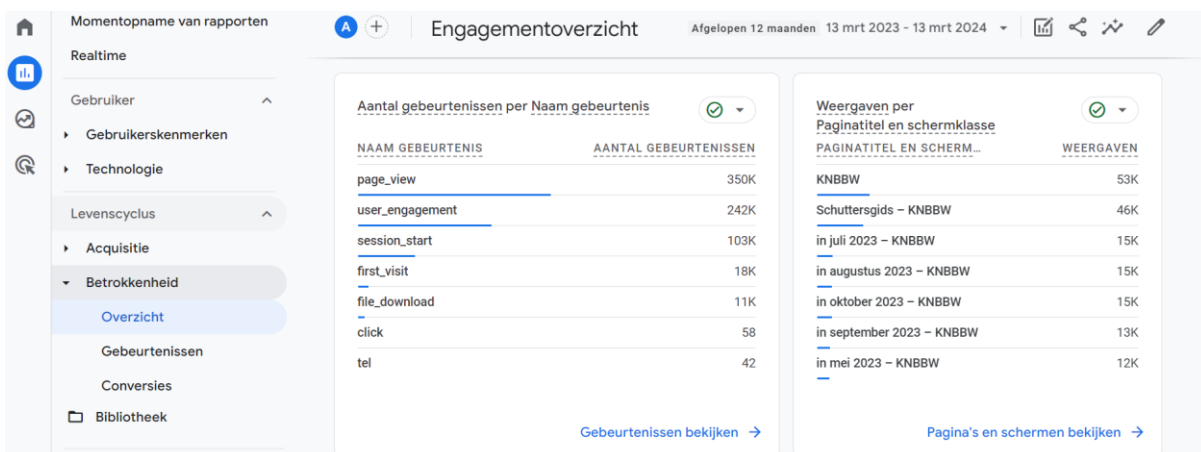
Momentopname van rapporten

Realtime

Gebruiker

Gebruikerskenmerken

Technologie

Levenscyclus

Acquisitie

Betrokkenheid

Overzicht

Gebeurtenissen

Conversies

Bibliotheek

A +

Engagementoverzicht

Afgelopen 12 maanden 13 mrt 2023 - 13 mrt 2024

Aantal gebeurtenissen per Naam gebeurtenis

| NAAM GEBEURTENIS | AANTAL GEBEURTENISSEN |
|---|---|
| page_view | 350K |
| user_engagement | 242K |
| session_start | 103K |
| first_visit | 18K |
| file_download | 11K |
| click | 58 |
| tel | 42 |

Gebeurtenissen bekijken →

Weergaven per Paginatitel en schermklasse

| PAGINATITEL EN SCHERM… | WEERGAVEN |
|---|---|
| KNBBW | 53K |
| Schuttersgids – KNBBW | 46K |
| in juli 2023 – KNBBW | 15K |
| in augustus 2023 – KNBBW | 15K |
| in oktober 2023 – KNBBW | 15K |
| in september 2023 – KNBBW | 13K |
| in mei 2023 – KNBBW | 12K |

Pagina's en schermen bekijken →